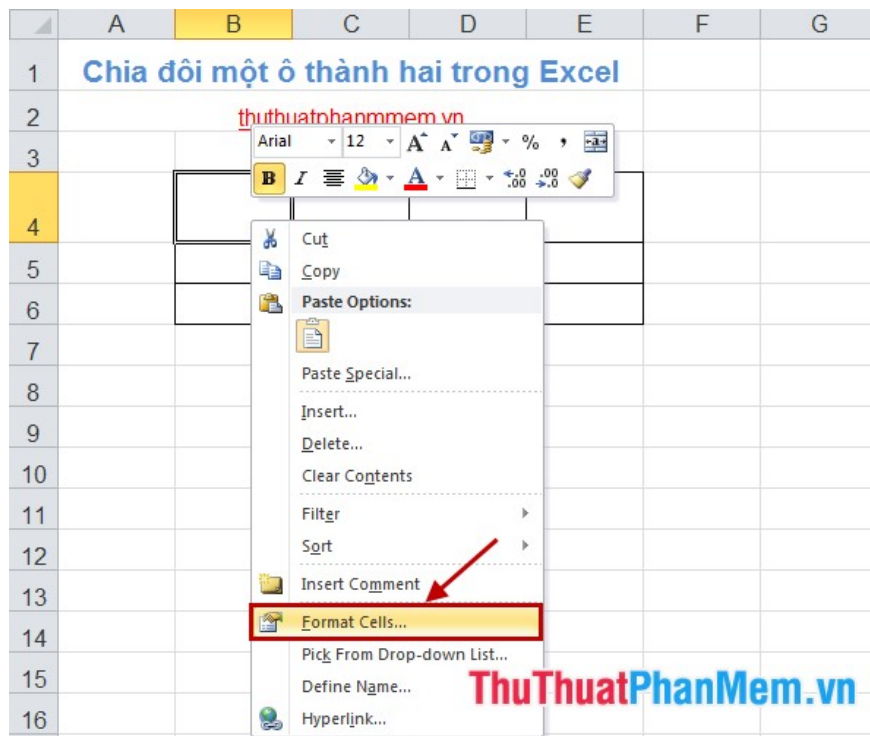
| | A | B | C | D | E | F | G |
|---|---|---|---|---|---|---|---|
| 1 | Chia đôi một ô thành hai trong Excel | | | | | | |
| 2 | | thuthuatphanmmem.vn | | | | | |
| 3 | | | | | | | |
| 4 | | | | | | | |
| 5 | | | | | | | |
| 6 | | | | | | | |
| 7 | | | | | | | |
| 8 | | | | | | | |
| 9 | | | | | | | |
| 10 | | | | | | | |
| 11 | | | | | | | |
| 12 | | | | | | | |
| 13 | | | | | | | |
| 14 | | | | | | | |
| 15 | | | | | | | |
| 16 | | | | | | | |

Arial 12 A A % ,
B I A

Cut
Copy
Paste Options:
Paste Special...
Insert...
Delete...
Clear Contents
Filter
Sort
Insert Comment
Format Cells...
Pick From Drop-down List...
Define Name...
Hyperlink...

ThuThuatPhanMem.vn